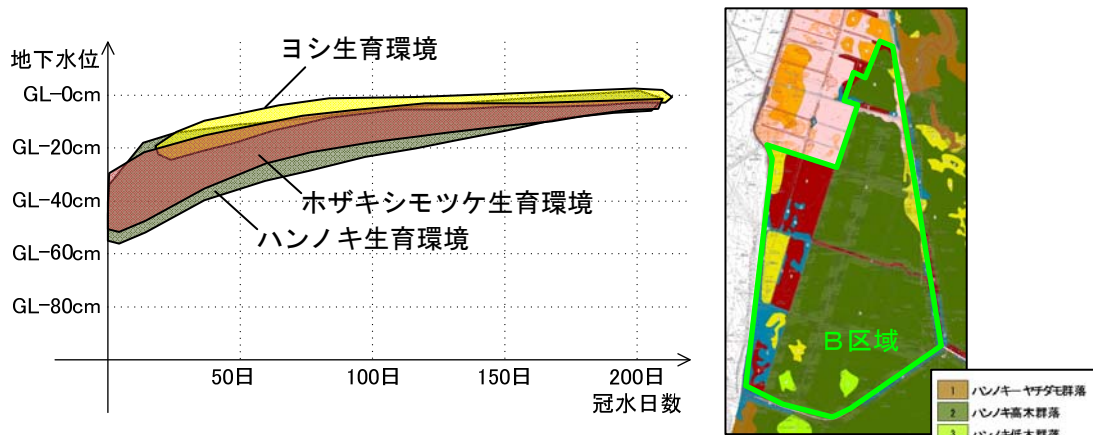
地下水位

GL-0cm

GL-20cm

GL-40cm

GL-60cm

GL-80cm

ヨシ生育環境

ホザキシモツケ生育環境

ハンノキ生育環境

50日

100日

150日

200日

冠水日数

B区域

1 ハンノキ－ヤチダモ群落

2 ハンノキ高木群落

3 ハンノキ低木群落